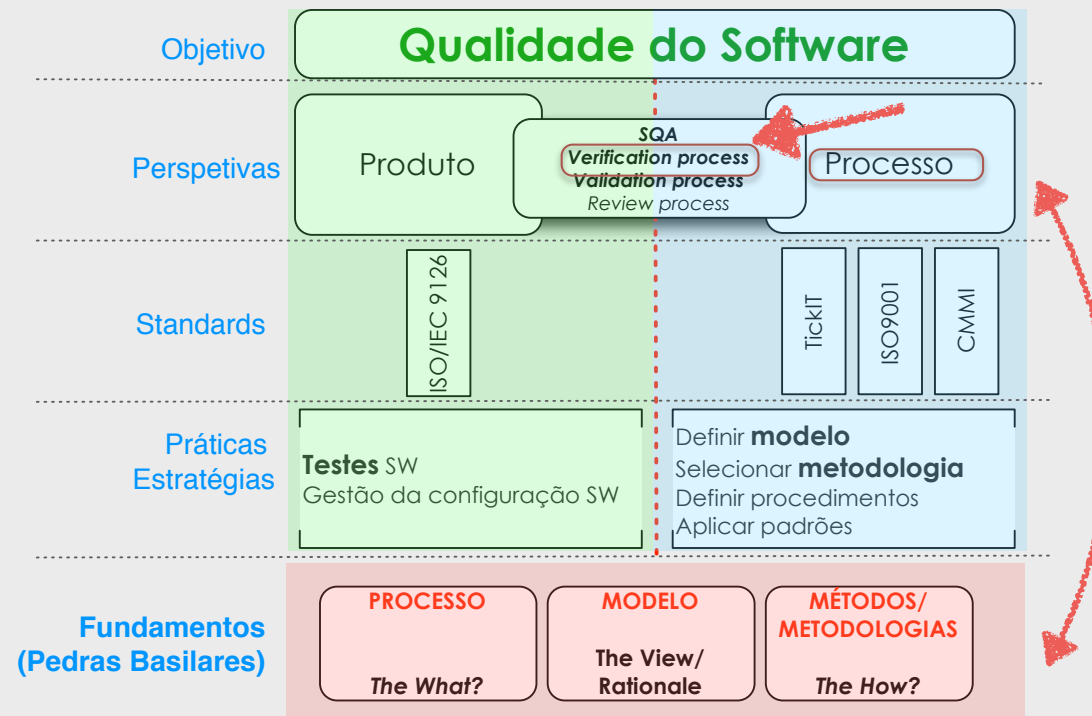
Objetivo

Qualidade do Software

Perspetivas

Produto

SQA
Verification process
Validation process
Review process

Processo

Standards

ISO/IEC 9126

TickIT

ISO9001

CMMI

Práticas Estratégias

Testes SW
Gestão da configuração SW

Definir modelo
Selecionar metodologia
Definir procedimentos
Aplicar padrões

Fundamentos (Pedras Basilares)

PROCESSO
The What?

MODELO
The View/ Rationale

MÉTODOS/ METODOLOGIAS
The How?